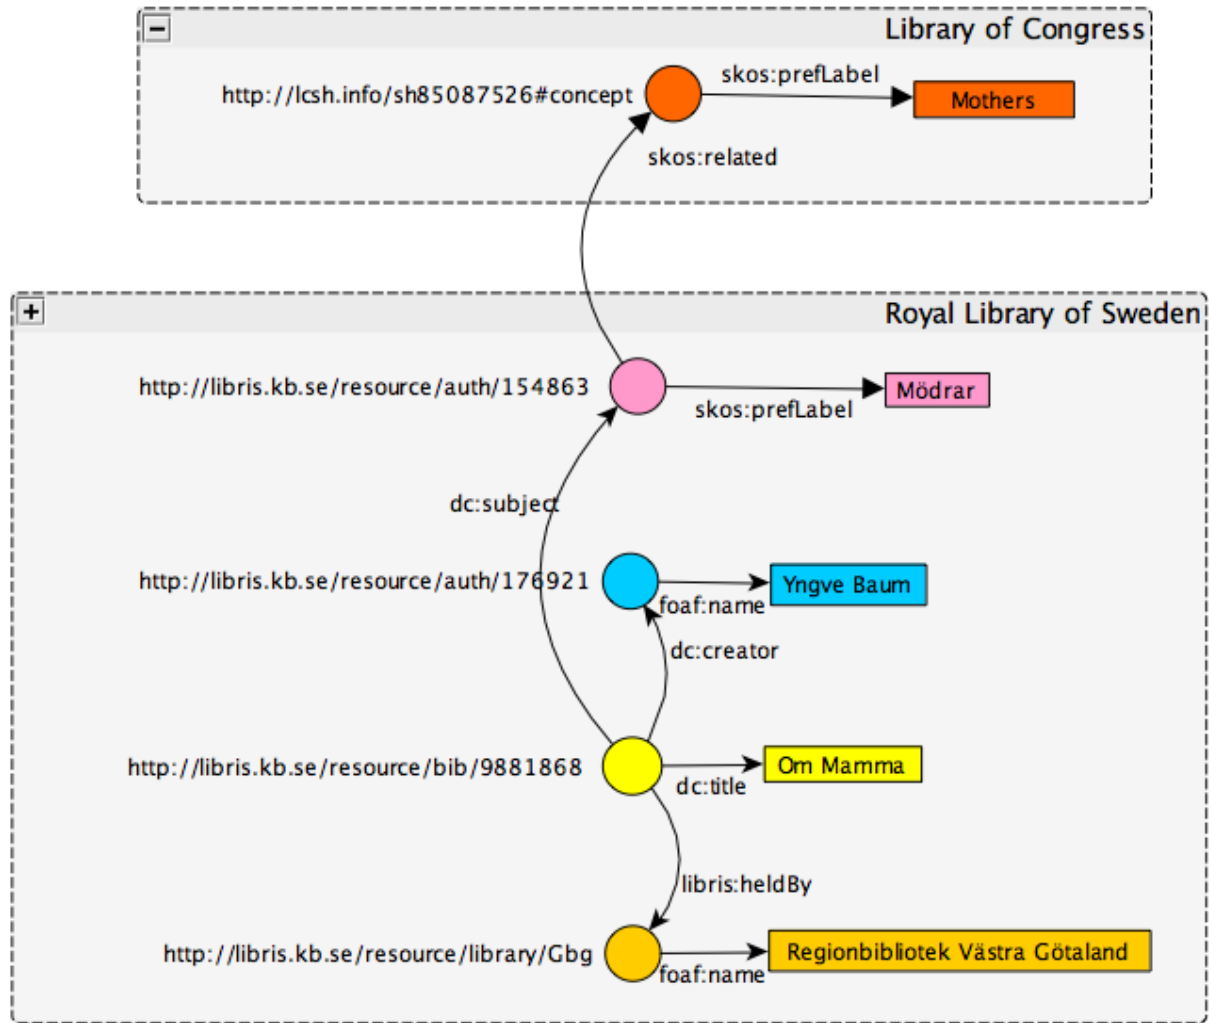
−
Library of Congress

http://lcsh.info/sh85087526#concept
skos:prefLabel
Mothers
skos:related

+
Royal Library of Sweden

http://libris.kb.se/resource/auth/154863
skos:prefLabel
Mödrar
dc:subject
http://libris.kb.se/resource/auth/176921
foaf:name
Yngve Baum
dc:creator
http://libris.kb.se/resource/bib/9881868
dc:title
Om Mamma
libris:heldBy
http://libris.kb.se/resource/library/Gbg
foaf:name
Regionbibliotek Västra Götaland